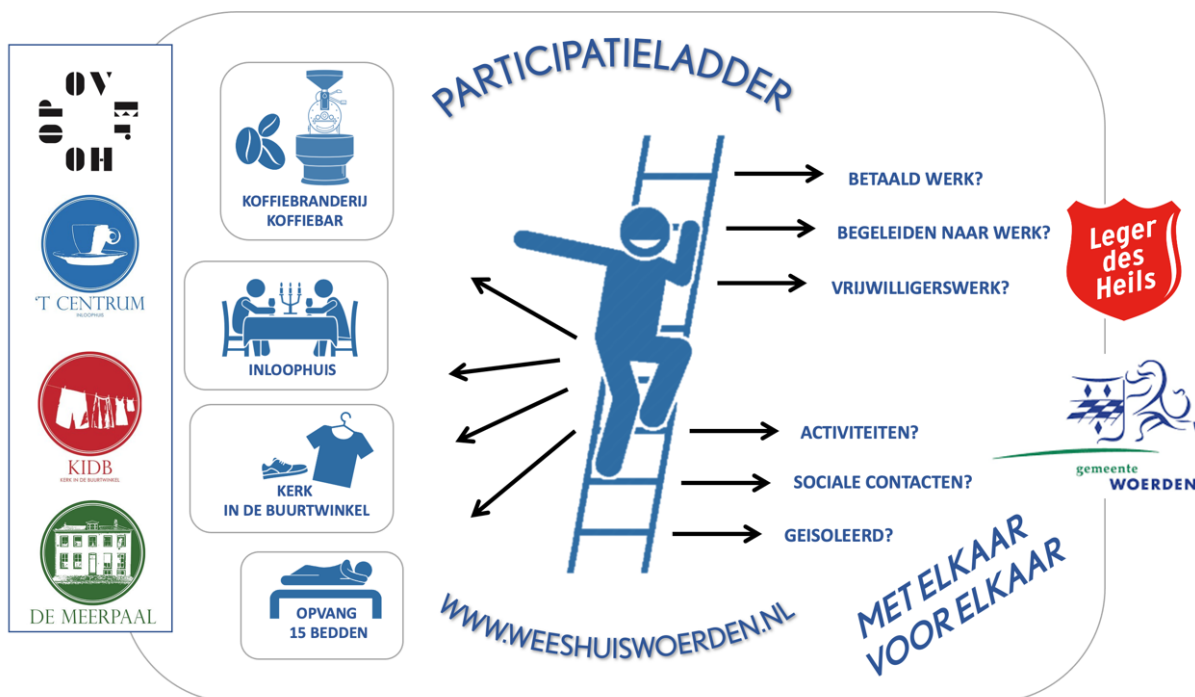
OP OV ER OH

'T CENTRUM
INLOOPHUIS

KIDB
KERK IN DE BUURTWINKEL

DE MEERPAAL

PARTICIPATIELADDER

KOFFIEBRANDERIJ
KOFFIEBAR

INLOOPHUIS

KERK
IN DE BUURTWINKEL

OPVANG
15 BEDDEN

BETAALD WERK?

BEGELEIDEN NAAR WERK?

VRIJWILLIGERSWERK?

ACTIVITEITEN?

SOCIALE CONTACTEN?

GEISOLEERD?

Leger des Heils

gemeente
WOERDEN

WWW.WEESHUISWOERDEN.NL

MET ELKAAR
VOOR ELKAAR